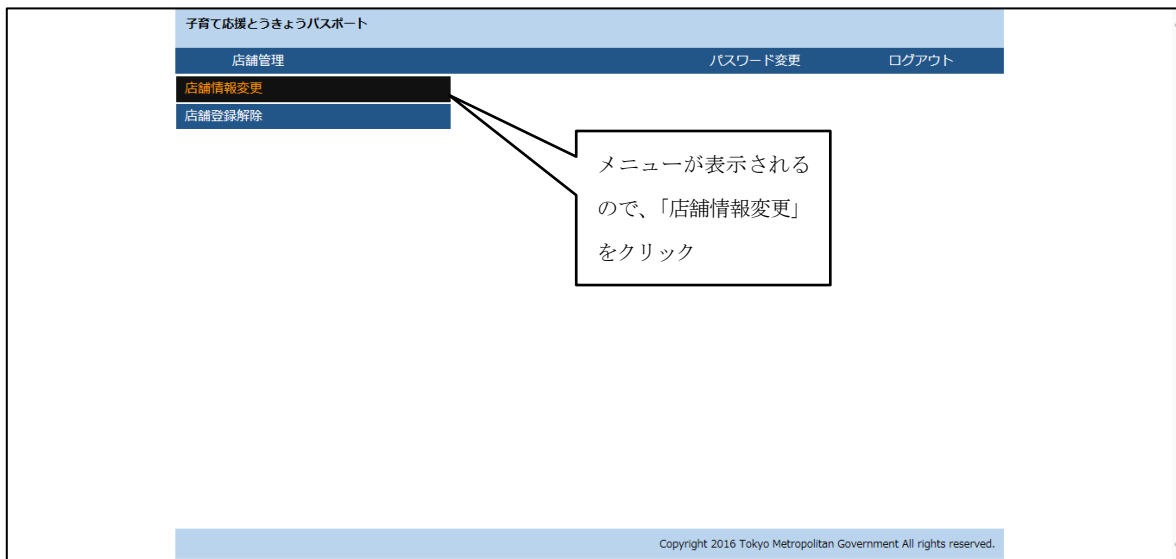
子育て応援とうきょうパスポート

店舗管理

パスワード変更

ログアウト

店舗情報変更

店舗登録解除

メニューが表示されるので、「店舗情報変更」をクリック

Copyright 2016 Tokyo Metropolitan Government All rights reserved.